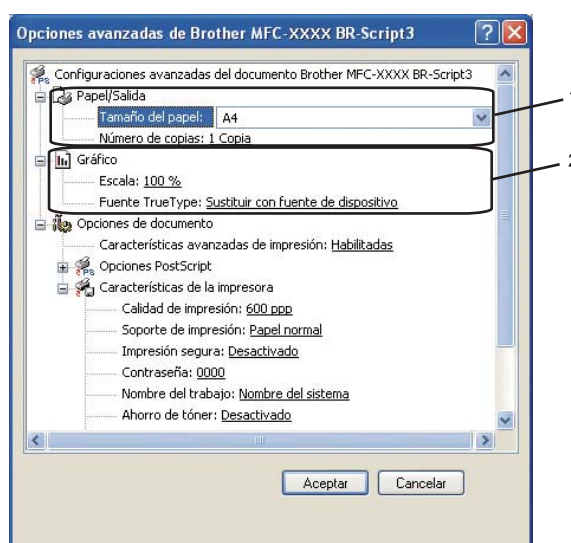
Opciones avanzadas de Brother MFC-XXXX BR-Script3

Configuraciones avanzadas del documento Brother MFC-XXXX BR-Script3
Papel/Salida
Tamaño del papel: A4
Número de copias: 1 Copia
Gráfico
Escala: 100 %
Fuente TrueType: Sustituir con fuente de dispositivo
Opciones de documento
Características avanzadas de impresión: Habilitadas
Opciones PostScript
Características de la impresora
Calidad de impresión: 600 ppp
Soporte de impresión: Papel normal
Impresión segura: Desactivado
Contraseña: 0000
Nombre del trabajo: Nombre del sistema
Ahorro de tóner: Desactivado

1
2

Aceptar
Cancelar